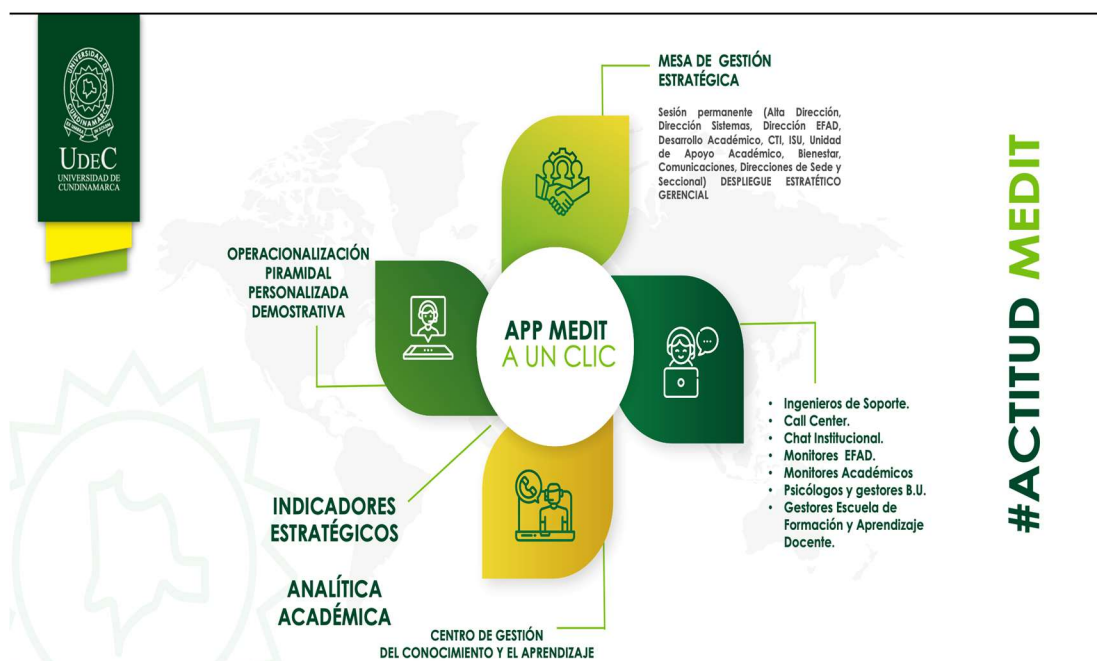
UNIVERSIDAD DE CUNDINAMARCA

UDEC
UNIVERSIDAD DE CUNDINAMARCA

MESA DE GESTIÓN ESTRATÉGICA

Sesión permanente (Alta Dirección, Dirección Sistemas, Dirección EFAD, Desarrollo Académico, CTI, ISU, Unidad de Apoyo Académico, Bienestar, Comunicaciones, Direcciones de Sede y Seccional) DESPLIEGUE ESTRATÉTICO GERENCIAL

OPERACIONALIZACIÓN PIRAMIDAL PERSONALIZADA DEMOSTRATIVA

APP MEDIT A UN CLIC

• Ingenieros de Soporte.
• Call Center.
• Chat Institucional.
• Monitores EFAD.
• Monitores Académicos
• Psicólogos y gestores B.U.
• Gestores Escuela de Formación y Aprendizaje Docente.

INDICADORES ESTRATÉGICOS

ANALÍTICA ACADÉMICA

CENTRO DE GESTIÓN DEL CONOCIMIENTO Y EL APRENDIZAJE

#ACTITUD MEDIT